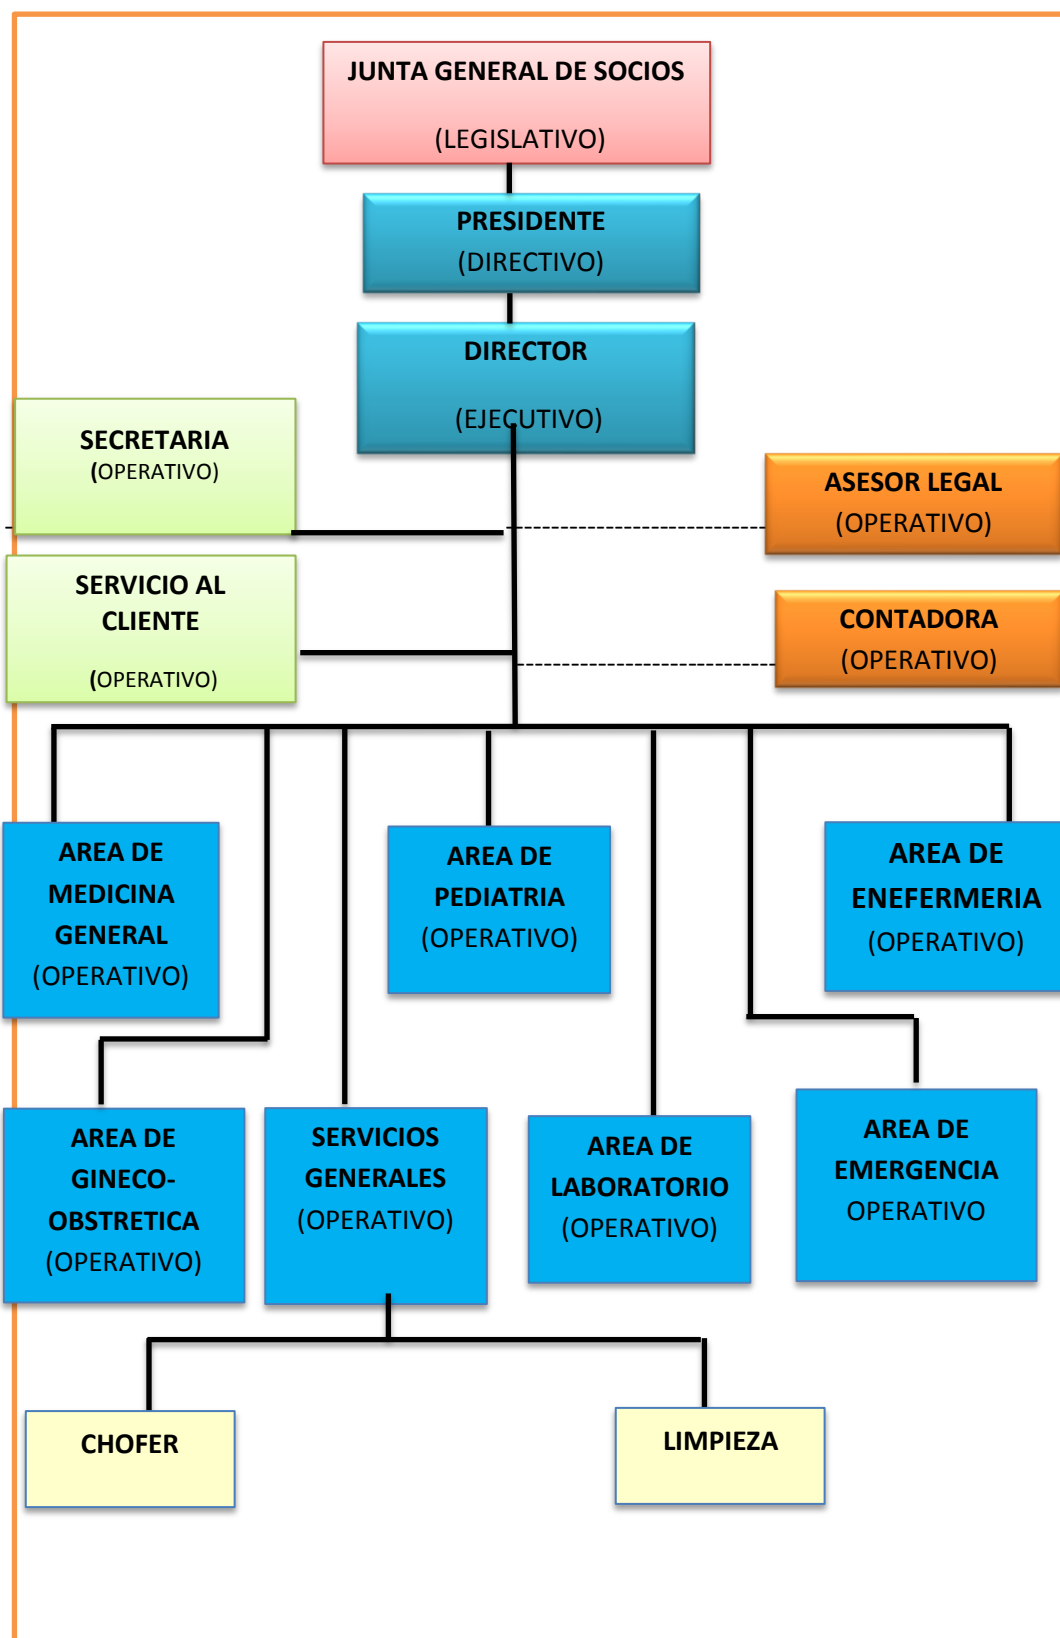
JUNTA GENERAL DE SOCIOS
(LEGISLATIVO)

PRESIDENTE
(DIRECTIVO)

DIRECTOR
(EJECUTIVO)

SECRETARIA
(OPERATIVO)

ASESOR LEGAL
(OPERATIVO)

SERVICIO AL CLIENTE
(OPERATIVO)

CONTADORA
(OPERATIVO)

AREA DE MEDICINA GENERAL
(OPERATIVO)

AREA DE PEDIATRIA
(OPERATIVO)

AREA DE ENEFERMERIA
(OPERATIVO)

AREA DE GINECO-OBSTRETICA
(OPERATIVO)

SERVICIOS GENERALES
(OPERATIVO)

AREA DE LABORATORIO
(OPERATIVO)

AREA DE EMERGENCIA
OPERATIVO

CHOFER

LIMPIEZA